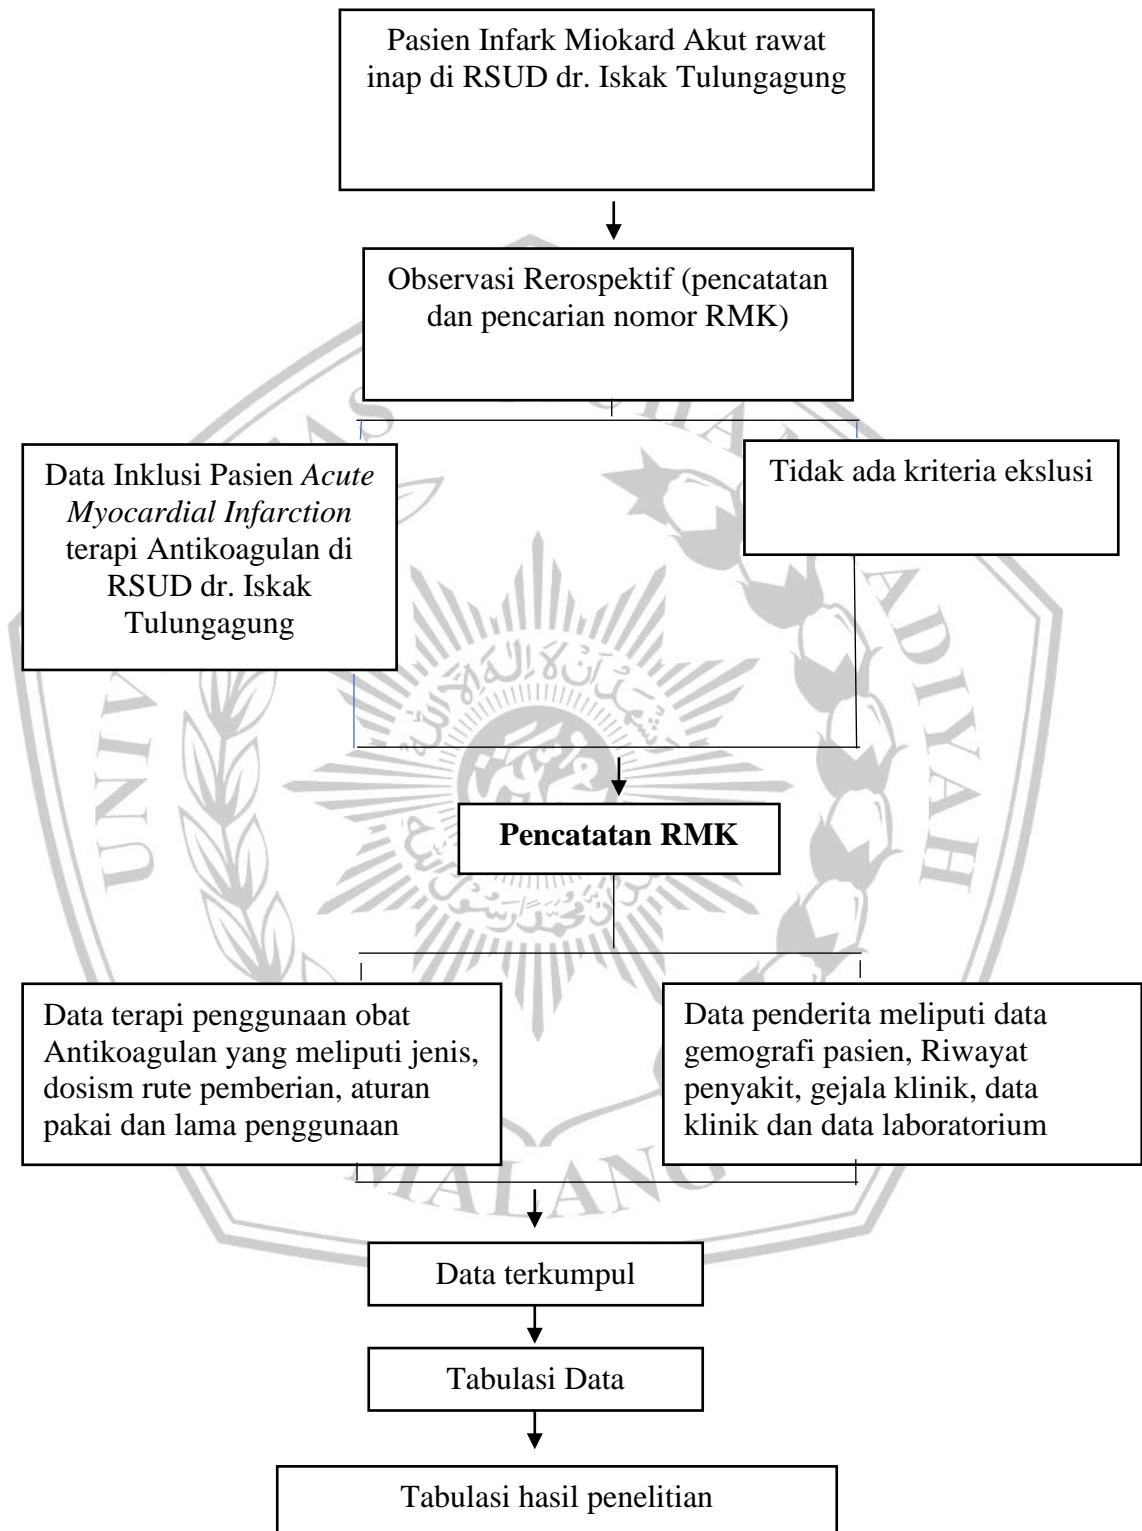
Pasien Infark Miokard Akut rawat inap di RSUD dr. Iskak Tulungagung

Observasi Rerospektif (pencatatan dan pencarian nomor RMK)

Data Inklusi Pasien *Acute Myocardial Infarction* terapi Antikoagulan di RSUD dr. Iskak Tulungagung

Tidak ada kriteria ekslusi

**Pencatatan RMK**

Data terapi penggunaan obat Antikoagulan yang meliputi jenis, dosism rute pemberian, aturan pakai dan lama penggunaan

Data penderita meliputi data gemografi pasien, Riwayat penyakit, gejala klinik, data klinik dan data laboratorium

Data terkumpul

Tabulasi Data

Tabulasi hasil penelitian